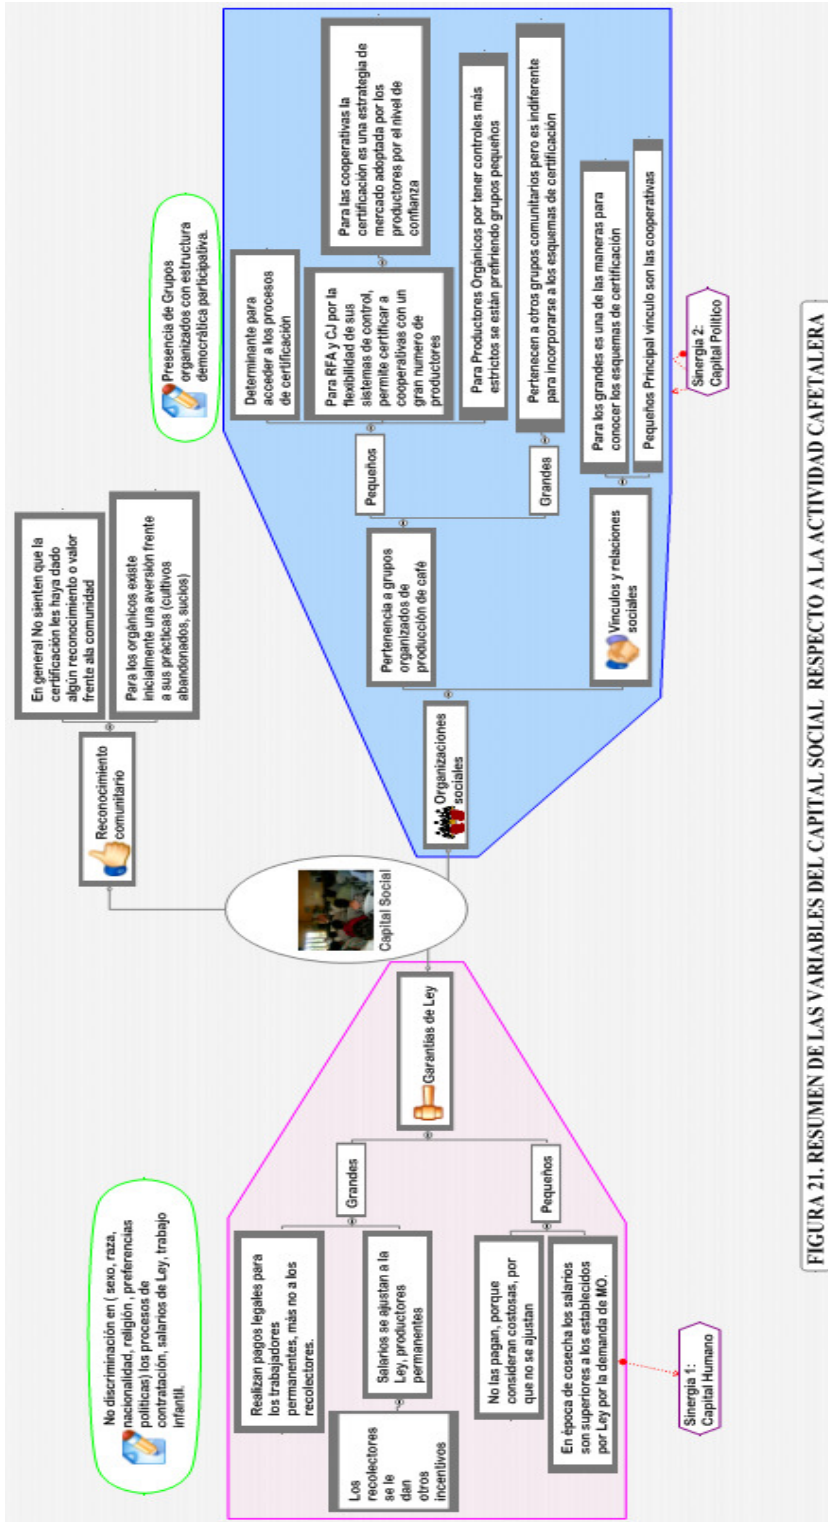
FIGURA 21. RESUMEN DE LAS VARIABLES DEL CAPITAL SOCIAL RESPECTO A LA ACTIVIDAD CAFETALERA

Capital Social

Reconocimiento comunitario

En general No sienten que la certificación les haya dado algún reconocimiento o valor frente ala comunidad

Para los orgánicos existe inicialmente una aversión frente a sus prácticas (cultivos abandonados, sucios)

Organizaciones sociales

Pertenencia a grupos organizados de producción de café

Pequeños

Determinante para acceder a los procesos de certificación

Para RFA y CJ por la flexibilidad de sus sistemas de control, permite certificar a cooperativas con un gran numero de productores

Para las cooperativas la certificación es una estrategia de mercado adoptada por los productores por el nivel de confianza

Para Productores Orgánicos por tener controles más estrictos se están prefiriendo grupos pequeños

Grandes

Pertenecen a otros grupos comunitarios pero es indiferente para incorporarse a los esquemas de certificación

Vínculos y relaciones sociales

Para los grandes es una de las maneras para conocer los esquemas de certificación

Pequeños Principal vínculo son las cooperativas

Presencia de Grupos organizados con estructura democrática participativa.

Sinergia 2: Capital Político

Garantías de Ley

Grandes

Realizan pagos legales para los trabajadores permanentes, más no a los recolectores.

Salarios se ajustan a la Ley, productores permanentes

Los recolectores se le dan otros incentivos

Pequeños

No las pagan, porque consideran costosas, por que no se ajustan

En época de cosecha los salarios son superiores a los establecidos por Ley por la demanda de MO.

No discriminación en ( sexo, raza, nacionalidad, religión , preferencias políticas) los procesos de contratación, salarios de Ley, trabajo infantil.

Sinergia 1: Capital Humano